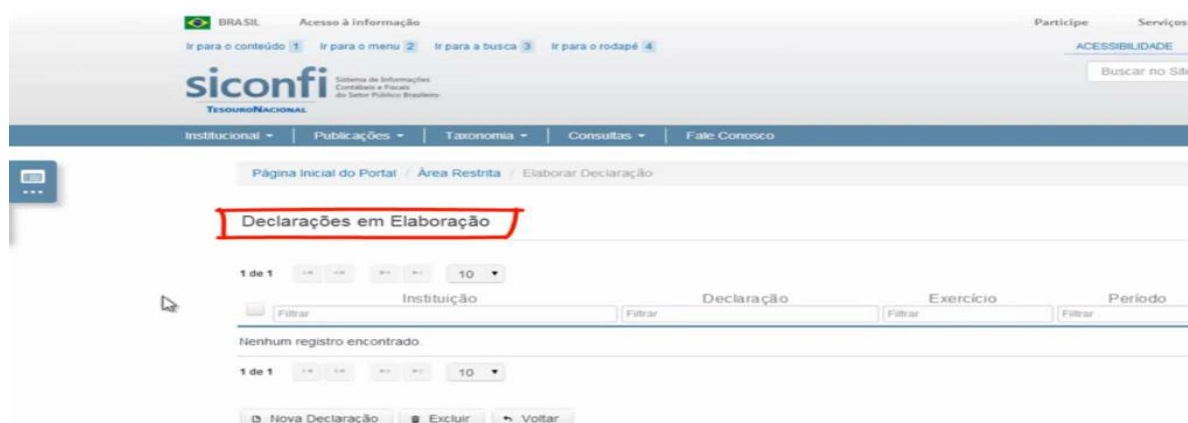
BRASIL Acesso à informação

Participe Serviços

Ir para o conteúdo 1 Ir para o menu 2 Ir para a busca 3 Ir para o rodapé 4

ACESSIBILIDADE

siconfi Sistema de Informações Contábeis e Fiscais do Setor Público Brasileiro

TESOURONACIONAL

Buscar no Sit

Institucional ▾ | Publicações ▾ | Taxonomia ▾ | Consultas ▾ | Fale Conosco

Página Inicial do Portal / Área Restrita / Elaborar Declaração

Declarações em Elaboração

1 de 1 10 ▾

| | Instituição | Declaração | Exercício | Período |
|---|---|---|---|---|
| | Filtrar | Filtrar | Filtrar | Filtrar |

Nenhum registro encontrado.

1 de 1 10 ▾

Nova Declaração Excluir Voltar